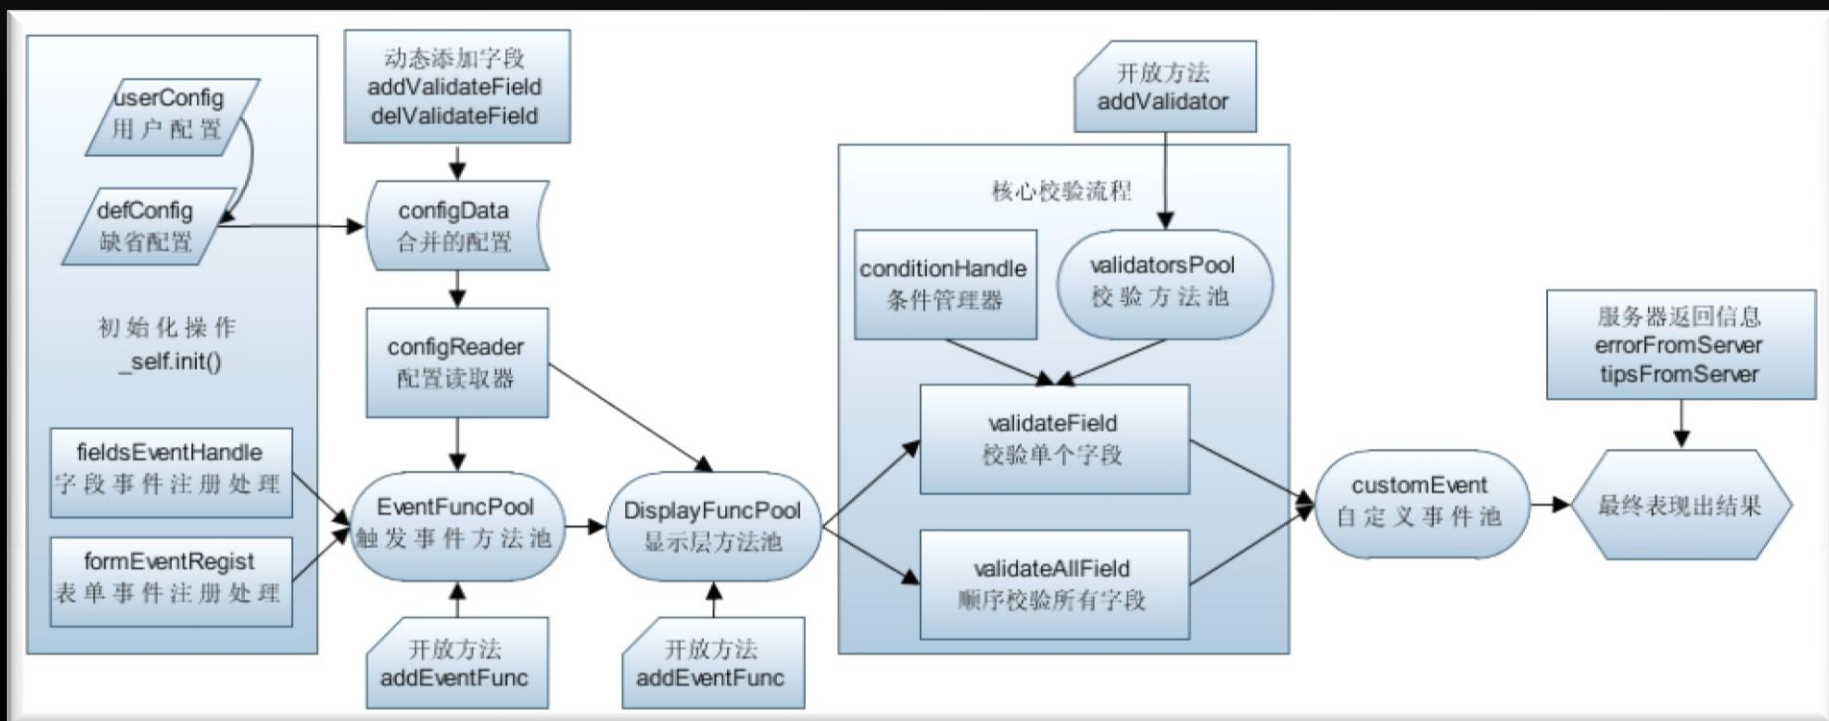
userConfig
用户配置

defConfig
缺省配置

初始化操作
_self.init()

fieldsEventHandle
字段事件注册处理

formEventRegist
表单事件注册处理

动态添加字段
addValidateField
delValidateField

configData
合并的配置

configReader
配置读取器

EventFuncPool
触发事件方法池

开放方法
addEventFunc

DisplayFuncPool
显示层方法池

开放方法
addEventFunc

开放方法
addValidator

核心校验流程

conditionHandle
条件管理器

validatorsPool
校验方法池

validateField
校验单个字段

validateAllField
顺序校验所有字段

customEvent
自定义事件池

服务器返回信息
errorFromServer
tipsFromServer

最终表现出结果